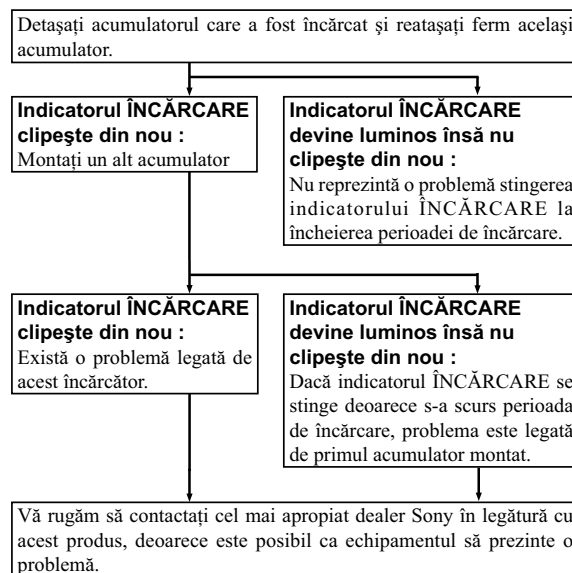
Detaşaţi acumulatorul care a fost încărcat şi reataşaţi ferm acelaşi acumulator.

**Indicatorul ÎNCĂRCARE clipeşte din nou :**
Montaţi un alt acumulator

**Indicatorul ÎNCĂRCARE devine luminos însă nu clipeşte din nou :**
Nu reprezintă o problemă stingerea indicatorului ÎNCĂRCARE la încheierea perioadei de încărcare.

**Indicatorul ÎNCĂRCARE clipeşte din nou :**
Există o problemă legată de acest încărcător.

**Indicatorul ÎNCĂRCARE devine luminos însă nu clipeşte din nou :**
Dacă indicatorul ÎNCĂRCARE se stinge deoarece s-a scurs perioada de încărcare, problema este legată de primul acumulator montat.

Vă rugăm să contactaţi cel mai apropiat dealer Sony în legătură cu acest produs, deoarece este posibil ca echipamentul să prezinte o problemă.